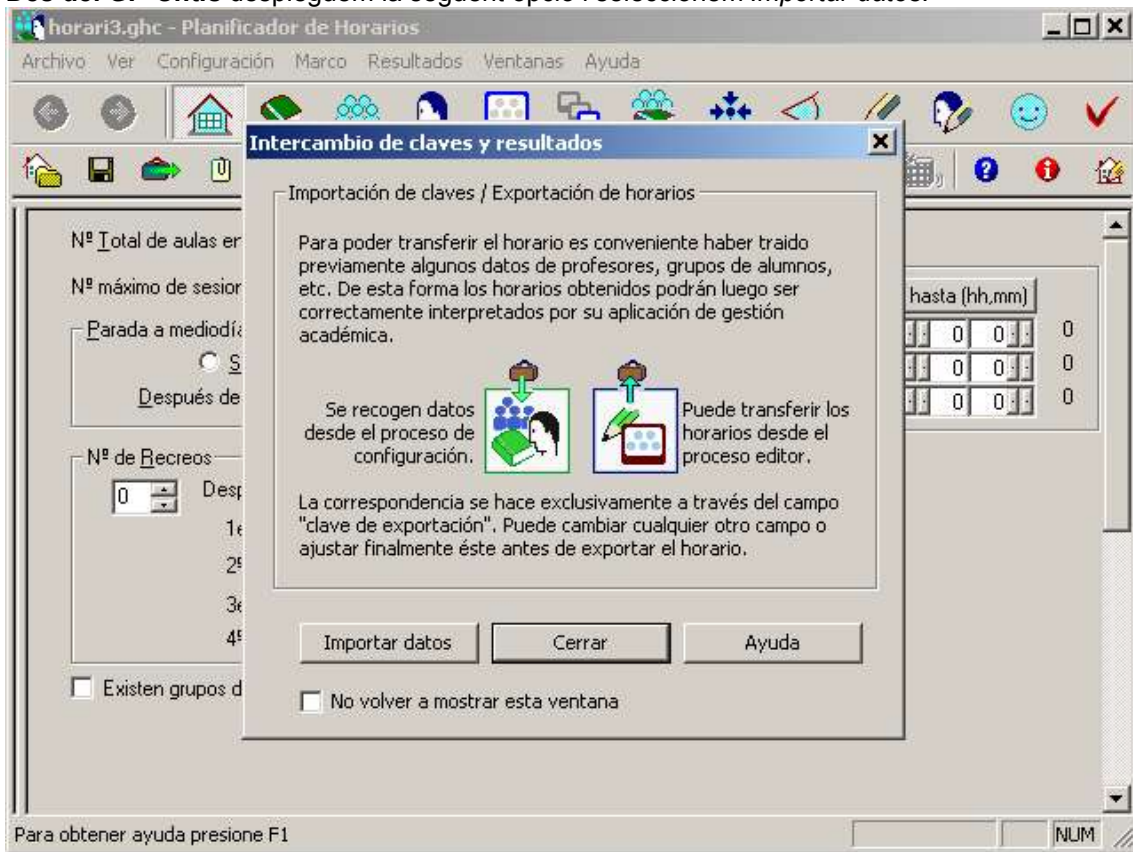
horari3.ghc - Planificador de Horarios

Archivo Ver Configuración Marco Resultados Ventanas Ayuda

Nº Total de aulas er

Nº máximo de sesior

Parada a mediodía

S

Después de

hasta (hh,mm)

0 0 0
0 0 0
0 0 0

Nº de Recreos

0 Desp

1e

2º

3e

4º

Existen grupos d

Intercambio de claves y resultados

Importación de claves / Exportación de horarios

Para poder transferir el horario es conveniente haber traido previamente algunos datos de profesores, grupos de alumnos, etc. De esta forma los horarios obtenidos podrán luego ser correctamente interpretados por su aplicación de gestión académica.

Se recogen datos desde el proceso de configuración.

Puede transferir los horarios desde el proceso editor.

La correspondencia se hace exclusivamente a través del campo "clave de exportación". Puede cambiar cualquier otro campo o ajustar finalmente éste antes de exportar el horario.

Importar datos Cerrar Ayuda

No volver a mostrar esta ventana

Para obtener ayuda presione F1

NUM